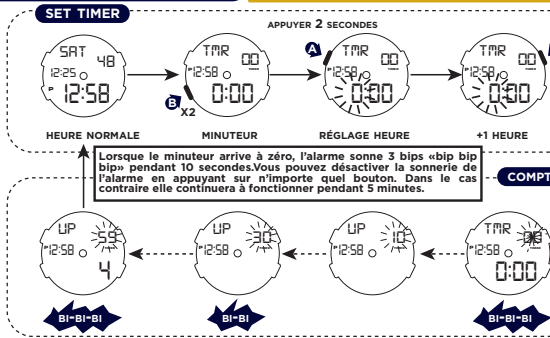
SET TIMER

APPUYER 2 SECONDES

SAT 48
12:25
P 12:58

TMR 00
12:58
0:00

B X2

A

TMR 00
12:58
0:00

TMR 00
12:58
0:00

HEURE NORMALE
MINUTEUR
RÉGLAGE HEURE
+1 HEURE

Lorsque le minuteur arrive à zéro, l'alarme sonne 3 bips «bip bip bip» pendant 10 secondes.Vous pouvez désactiver la sonnerie de l'alarme en appuyant sur n'importe quel bouton. Dans le cas contraire elle continuera à fonctionner pendant 5 minutes.

COMPT

UP
12:58 59
4

UP
12:58 30

UP
12:58 10

TMR 00
12:58
0:00

BI-BI-BI
BI-BI
BI-BI-BI